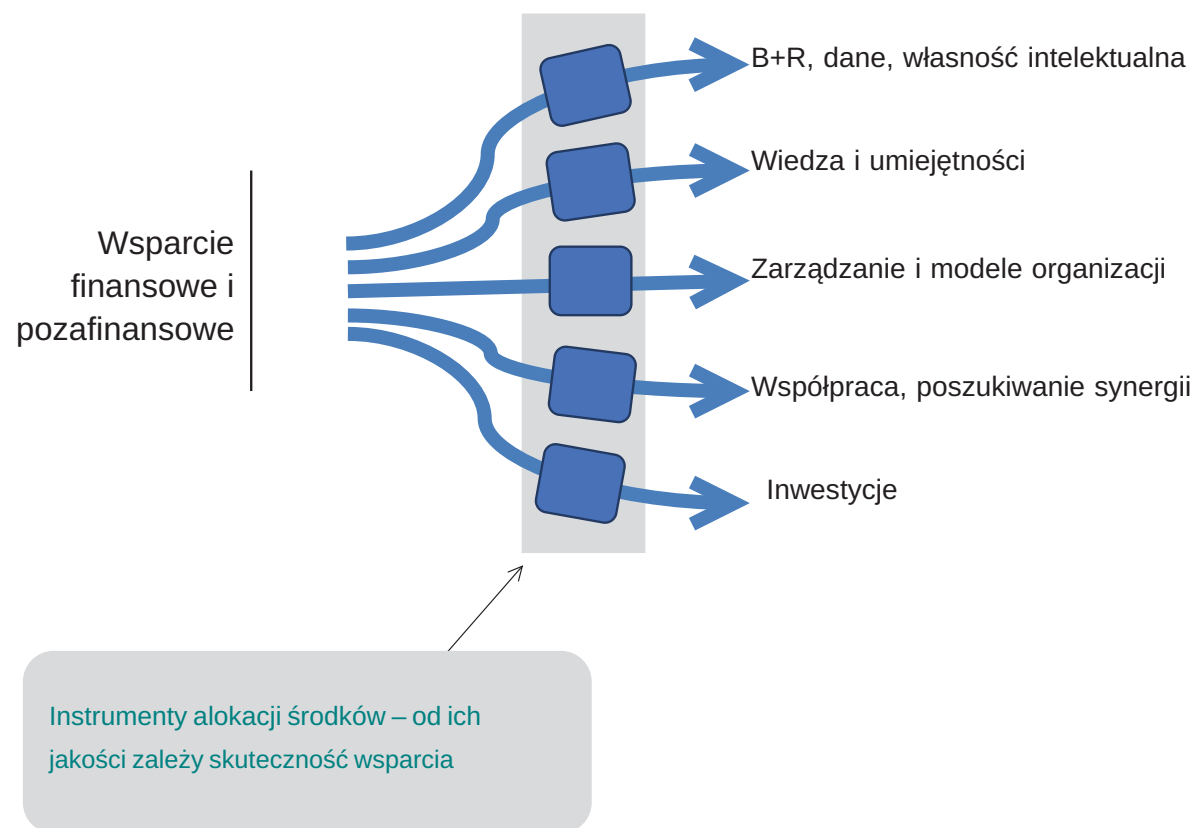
B+R, dane, własność intelektualna

Wiedza i umiejętności

Wsparcie finansowe i pozafinansowe

Zarządzanie i modele organizacji

Współpraca, poszukiwanie synergii

Inwestycje

Instrumenty alokacji środków – od ich jakości zależy skuteczność wsparcia